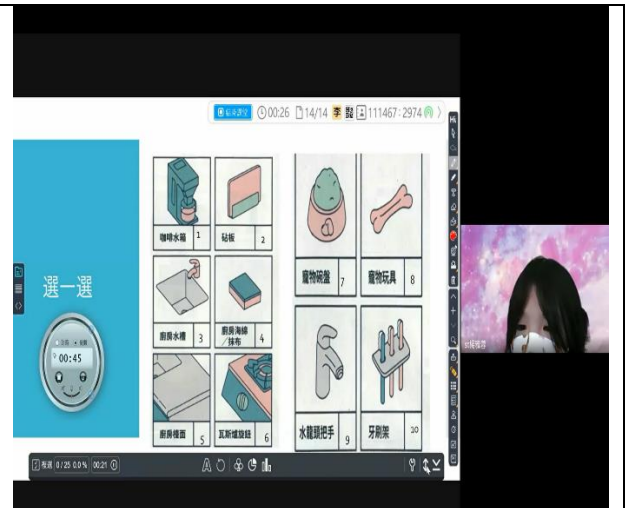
結束課堂 00:26 14/14 李 龍 111467 2974

選一選

00:45

| 咖啡水箱 1 | 砧板 2 |
|---|---|
| 廚房水槽 3 | 廚房海綿/抹布 4 |
| 廚房檯面 5 | 瓦斯爐旋鈕 6 |

| 寵物碗盤 7 | 寵物玩具 8 |
|---|---|
| 水龍頭把手 9 | 牙刷架 10 |

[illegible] 0/25 0.0% 00:21